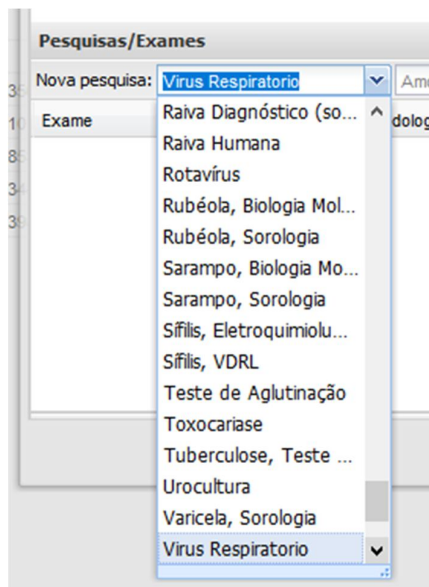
Pesquisas/Exames

Nova pesquisa: Virus Respiratorio

Am

Exame

dolo

35
10
85
34
39

Raiva Diagnóstico (so...
Raiva Humana
Rotavírus
Rubéola, Biologia Mol...
Rubéola, Sorologia
Sarampo, Biologia Mo...
Sarampo, Sorologia
Sífilis, Eletroquimiolu...
Sífilis, VDRL
Teste de Aglutinação
Toxocariase
Tuberculose, Teste ...
Urocultura
Varicela, Sorologia
Virus Respiratorio